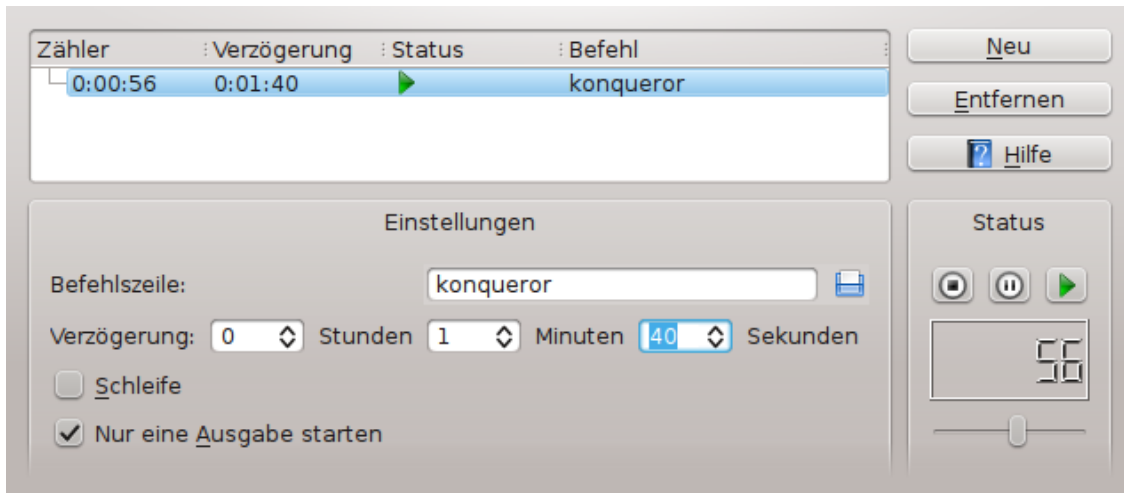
| Zähler | Verzögerung | Status | Befehl |
|---|---|---|---|
| 0:00:56 | 0:01:40 | | konqueror |

Neu

Entfernen

Hilfe

Einstellungen

Befehlszeile: konqueror

Verzögerung: 0 Stunden 1 Minuten 40 Sekunden

Schleife

Nur eine Ausgabe starten

Status

56